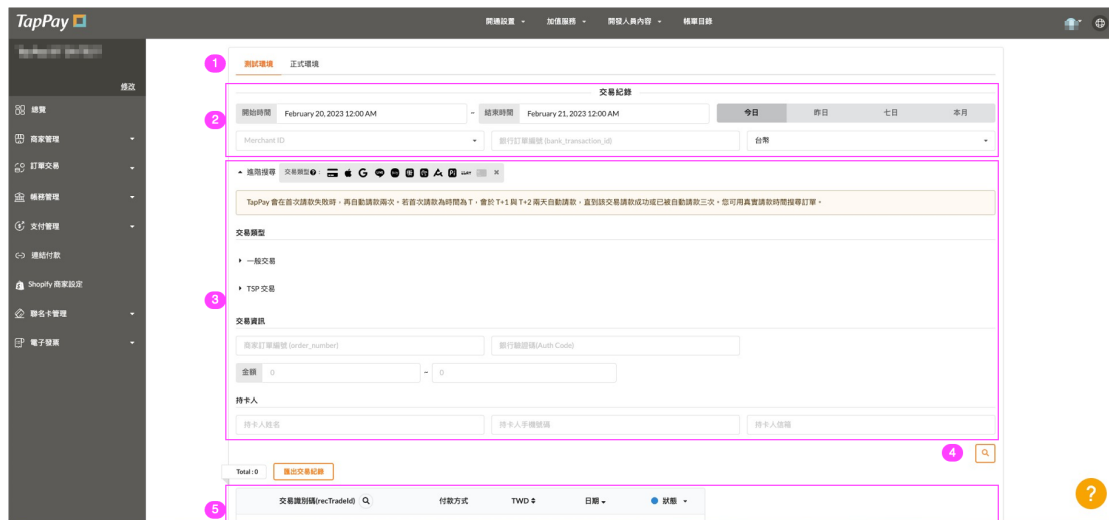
TapPay

開通設置 ▾ 加值服務 ▾ 開發人員內容 ▾ 帳單目錄

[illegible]

修改

總覽
商家管理
訂單交易
帳務管理
支付管理
連結付款
Shopify 商家設定
聯名卡管理
電子發票

1
測試環境 正式環境

交易紀錄

2
開始時間 February 20, 2023 12:00 AM ~ 結束時間 February 21, 2023 12:00 AM
今日 昨日 七日 本月

Merchant ID
銀行訂單編號 (bank_transaction_id)
台幣

3
進階搜尋 交易類型

TapPay 會在首次請款失敗時，再自動請款兩次。若首次請款為時間為 T，會於 T+1 與 T+2 兩天自動請款，直到該交易請款成功或已被自動請款三次。您可用真實請款時間搜尋訂單。

交易類型

一般交易

TSP 交易

交易資訊

商家訂單編號 (order_number)
銀行驗證碼(Auth Code)
金額 0 ~ 0

持卡人

持卡人姓名
持卡人手機號碼
持卡人信箱

4

Total : 0
匯出交易紀錄

5
交易識別碼(recTradeId) 付款方式 TWD 日期 狀態

?